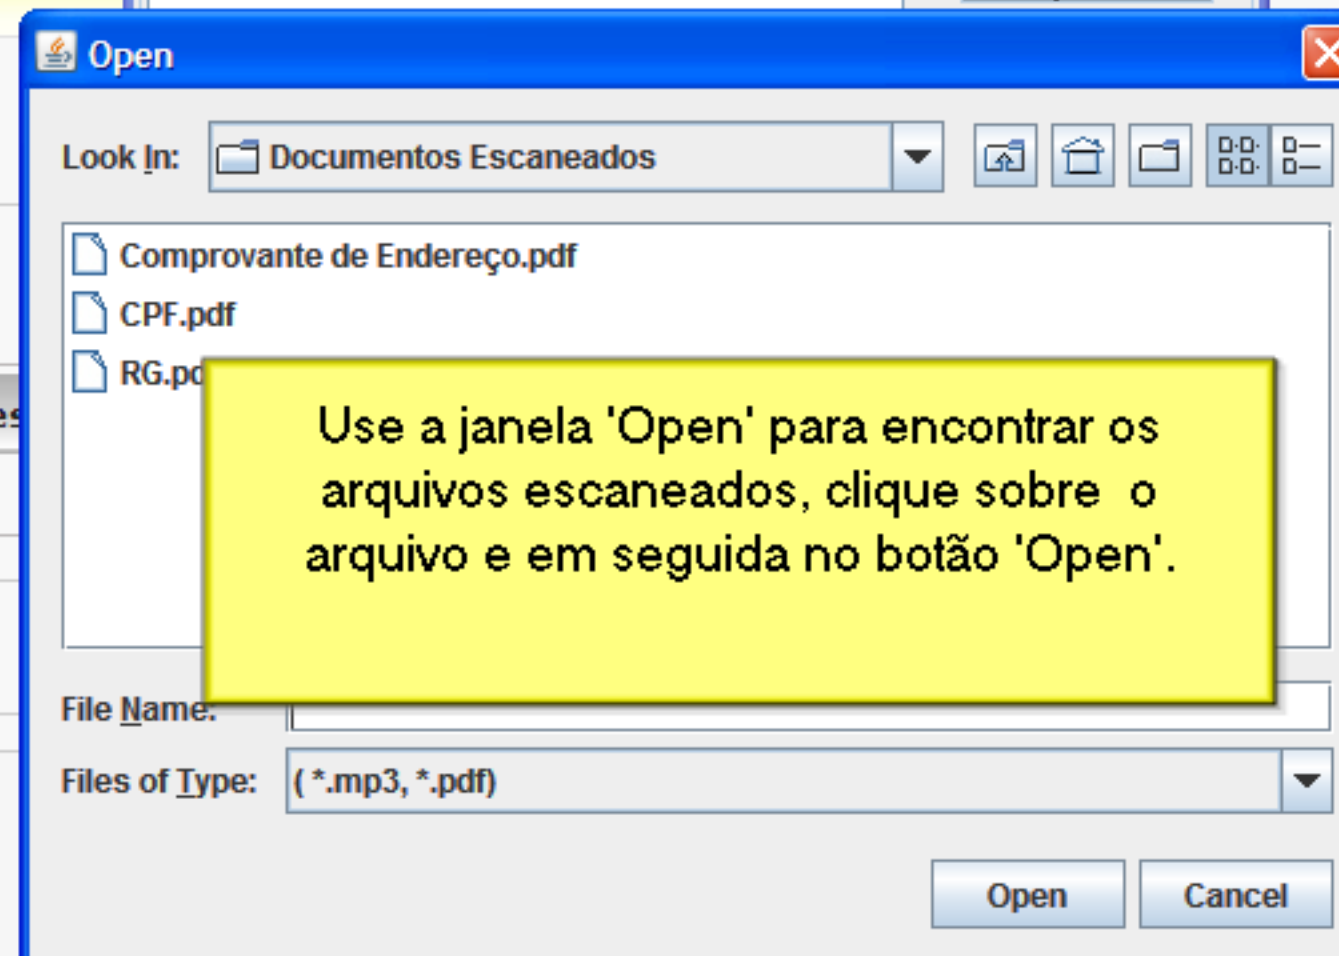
Open

Look In: Documentos Escaneados

Comprovante de Endereço.pdf
CPF.pdf
RG.pd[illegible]

Use a janela 'Open' para encontrar os arquivos escaneados, clique sobre o arquivo e em seguida no botão 'Open'.

File Name:

Files of Type: ( *.mp3, *.pdf)

Open Cancel